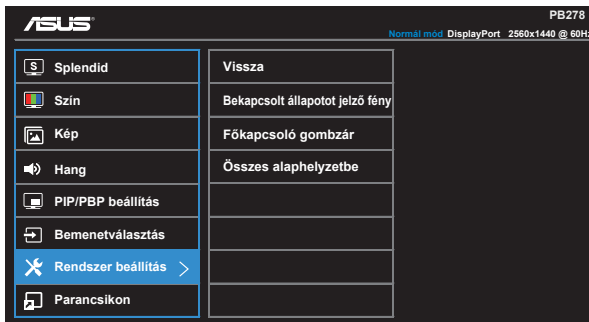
ASUS

PB278

Normál mód DisplayPort 2560x1440 @ 60Hz

Splendid
Szín
Kép
Hang
PIP/PBP beállítás
Bemenetválasztás
Rendszer beállítás
Parancsikon

Vissza
Bekapcsolt állapotot jelző fény
Főkapcsoló gombzár
Összes alaphelyzetbe